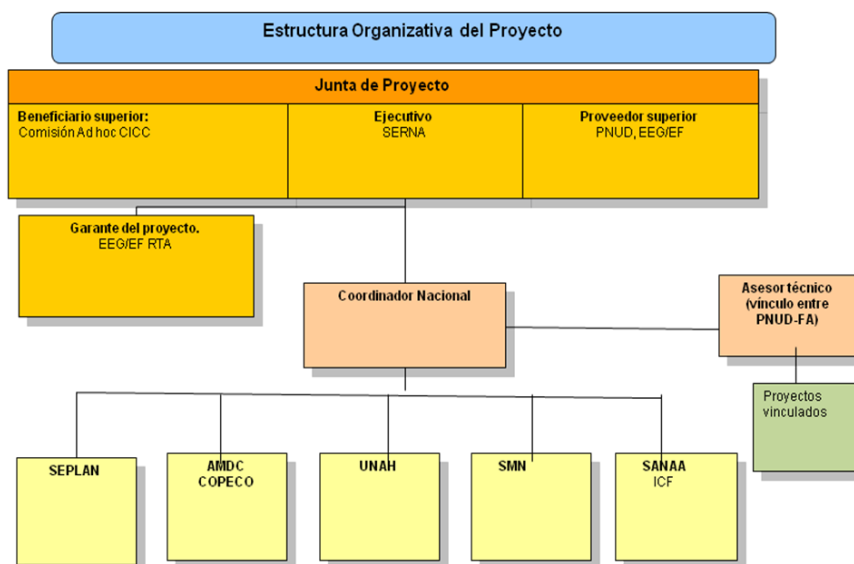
Estructura Organizativa del Proyecto

Junta de Proyecto

Beneficiario superior:
Comisión Ad hoc CICC

Ejecutivo
SERNA

Proveedor superior
PNUD, EEG/EF

Garante del proyecto.
EEG/EF RTA

Coordinador Nacional

Asesor técnico (vínculo entre PNUD-FA)

Proyectos vinculados

SEPLAN

AMDC
COPECO

UNAH

SMN

SANAA
ICF